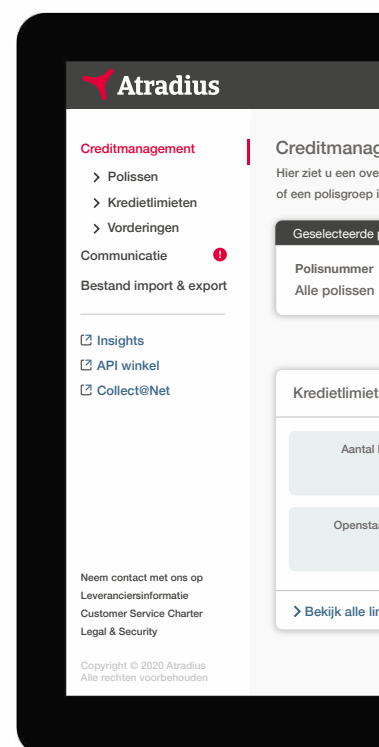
Atradius

Creditmanagement
Polissen
Kredietlimieten
Vorderingen
Communicatie !
Bestand import & export

Insights
API winkel
Collect@Net

Neem contact met ons op
Leveranciersinformatie
Customer Service Charter
Legal & Security

Copyright © 2020 Atradius
Alle rechten voorbehouden

Creditmanag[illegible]
Hier ziet u een ove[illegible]
of een polisgroep i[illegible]

Geselecteerde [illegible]
Polisnummer
Alle polissen

Kredietlimiet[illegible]
Aantal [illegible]
Opensta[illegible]
Bekijk alle lin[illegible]